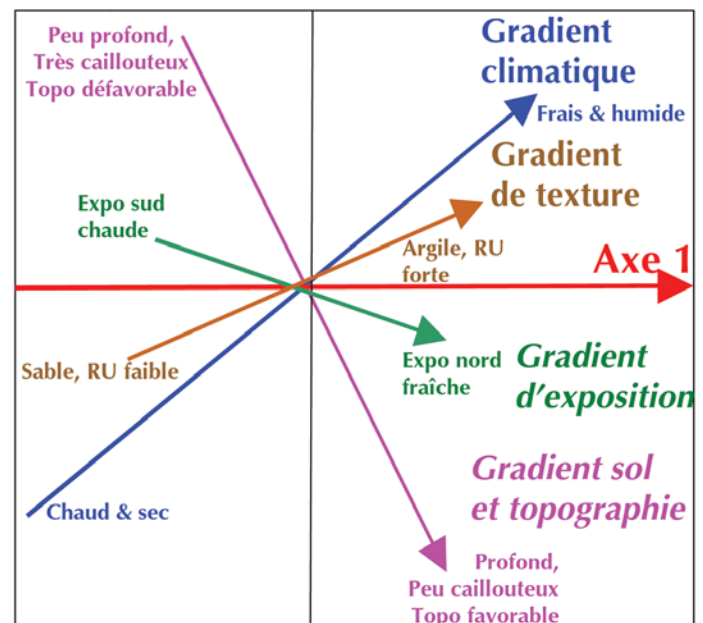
Peu profond,
Très caillouteux
Topo défavorable

Gradient
climatique

Frais & humide

Gradient
de texture

Expo sud
chaude

Argile, RU
forte

Axe 1

Sable, RU faible

Expo nord
fraîche

Gradient
d'exposition

Gradient sol
et topographie

Chaud & sec

Profond,
Peu caillouteux
Topo favorable